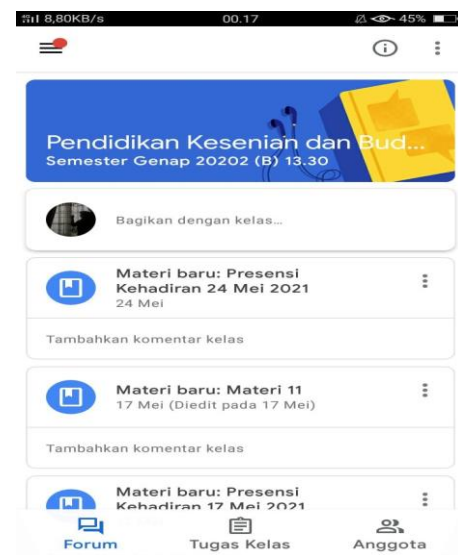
8,80KB/s 00.17 45%

Pendidikan Kesenian dan Bud...
Semester Genap 20202 (B) 13.30

Bagikan dengan kelas...

Materi baru: Presensi Kehadiran 24 Mei 2021
24 Mei

Tambahkan komentar kelas

Materi baru: Materi 11
17 Mei (Diedit pada 17 Mei)

Tambahkan komentar kelas

Materi baru: Presensi Kehadiran 17 Mei 2021

Forum Tugas Kelas Anggota